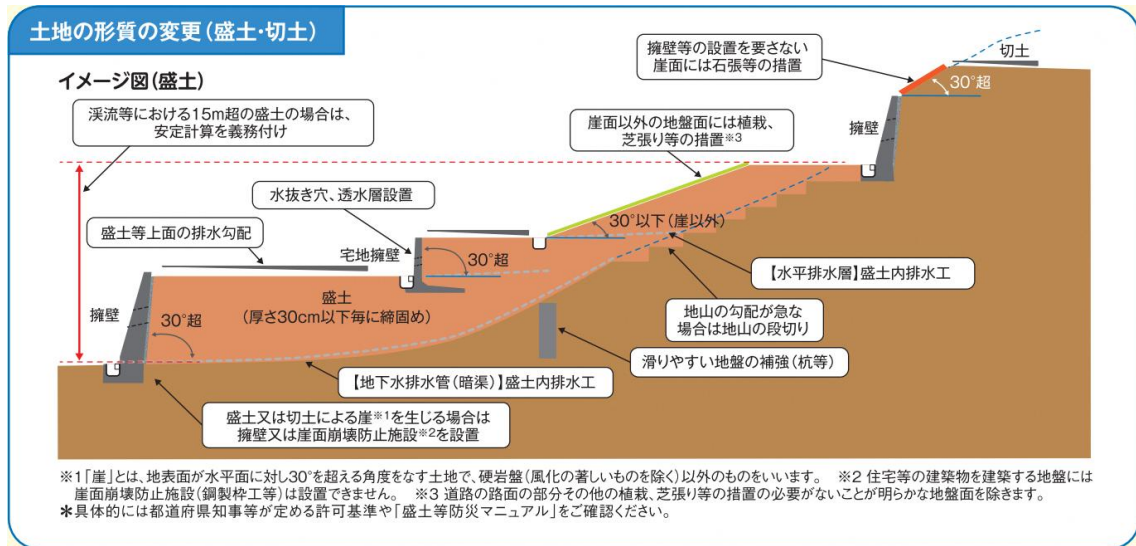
土地の形質の変更(盛土・切土)

イメージ図(盛土)

渓流等における15m超の盛土の場合は、安定計算を義務付け

擁壁等の設置を要さない崖面には石張等の措置

切土

30°超

擁壁

崖面以外の地盤面には植栽、芝張り等の措置※3

水抜き穴、透水層設置

30°以下(崖以外)

盛土等上面の排水勾配

宅地擁壁

30°超

【水平排水層】盛土内排水工

擁壁

30°超

盛土
(厚さ30cm以下毎に締固め)

地山の勾配が急な場合は地山の段切り

滑りやすい地盤の補強(杭等)

【地下水排水管(暗渠)】盛土内排水工

盛土又は切土による崖※1を生じる場合は擁壁又は崖面崩壊防止施設※2を設置

※1「崖」とは、地表面が水平面に対し30°を超える角度をなす土地で、硬岩盤(風化の著しいものを除く)以外のものをいいます。 ※2 住宅等の建築物を建築する地盤には崖面崩壊防止施設(鋼製枠工等)は設置できません。 ※3 道路の路面の部分その他の植栽、芝張り等の措置の必要がないことが明らかな地盤面を除きます。
＊具体的には都道府県知事等が定める許可基準や「盛土等防災マニュアル」をご確認ください。